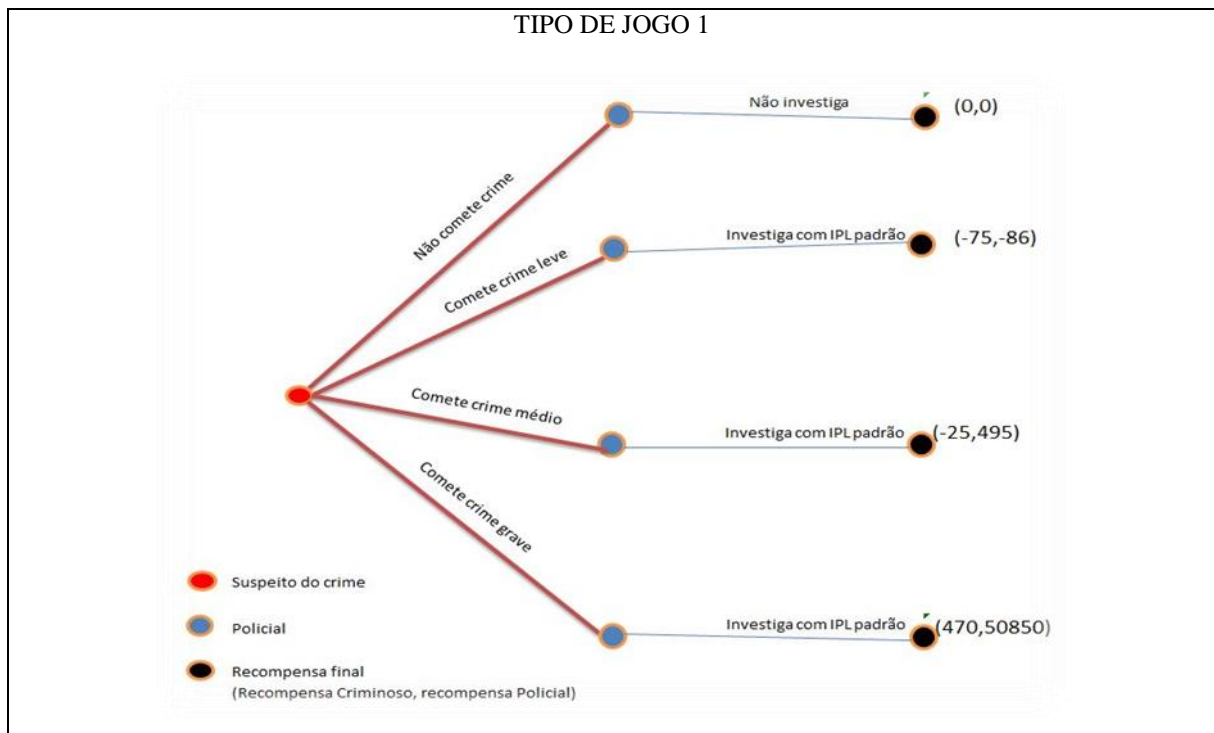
TIPO DE JOGO 1

Não comete crime

Não investiga

(0,0)

Comete crime leve

Investiga com IPL padrão

(-75,-86)

Comete crime médio

Investiga com IPL padrão

(-25,495)

Comete crime grave

Investiga com IPL padrão

(470,50850)

Suspeito do crime

Policial

Recompensa final
(Recompensa Criminoso, recompensa Policial)